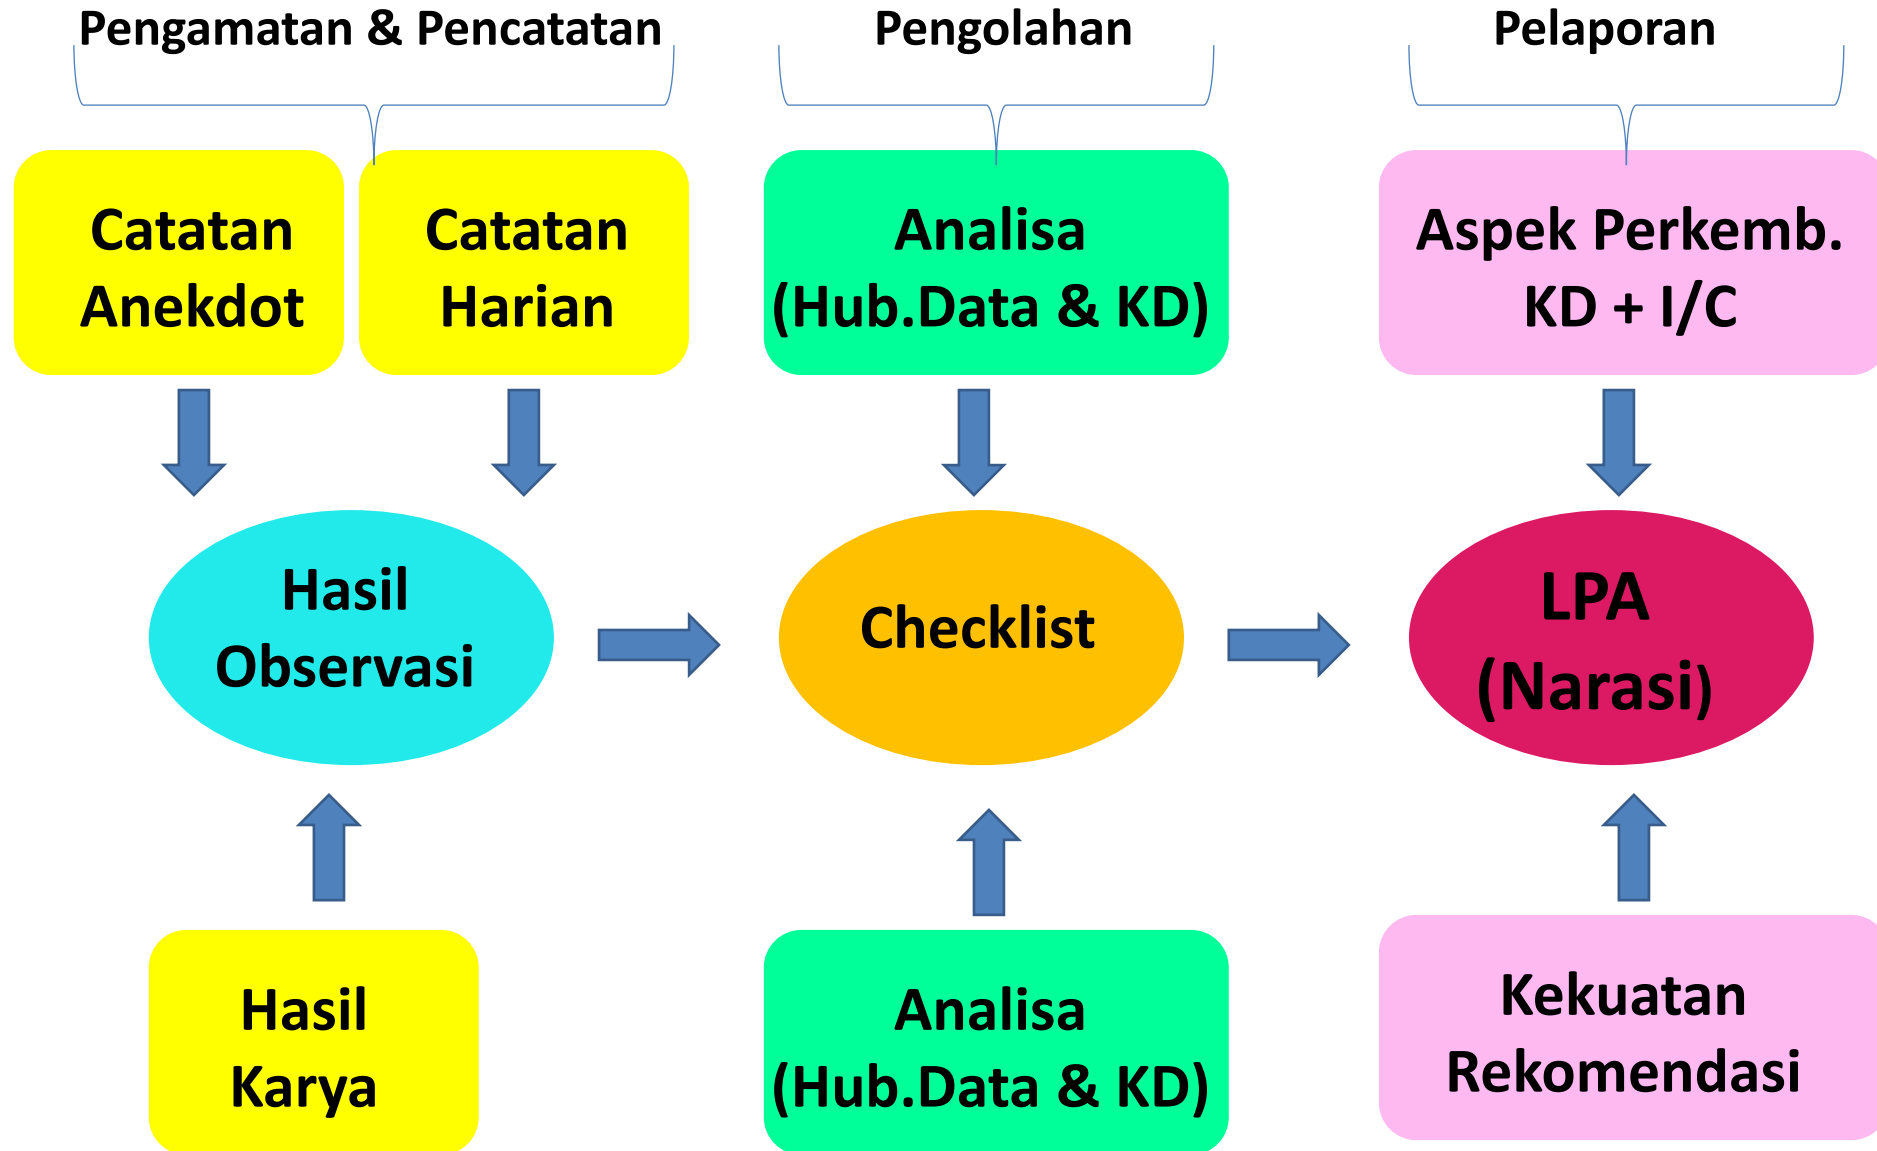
Pengamatan & Pencatatan

Pengolahan

Pelaporan

Catatan Anekdot

Catatan Harian

Analisa (Hub.Data & KD)

Aspek Perkemb. KD + I/C

Hasil Observasi

Checklist

LPA (Narasi)

Hasil Karya

Analisa (Hub.Data & KD)

Kekuatan Rekomendasi